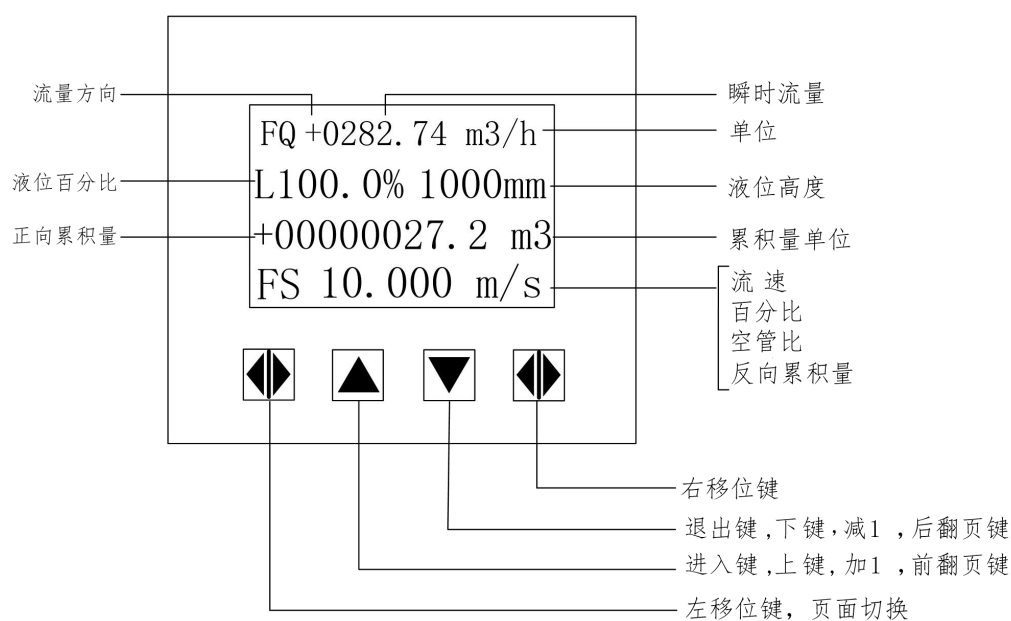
流量方向

瞬时流量

FQ +0282.74 m3/h

单位

液位百分比

L100.0% 1000mm

液位高度

正向累积量

+00000027.2 m3

累积量单位

FS 10.000 m/s

流 速
百分比
空管比
反向累积量

右移位键

退出键,下键,减1 ,后翻页键

进入键,上键,加1 ,前翻页键

左移位键, 页面切换